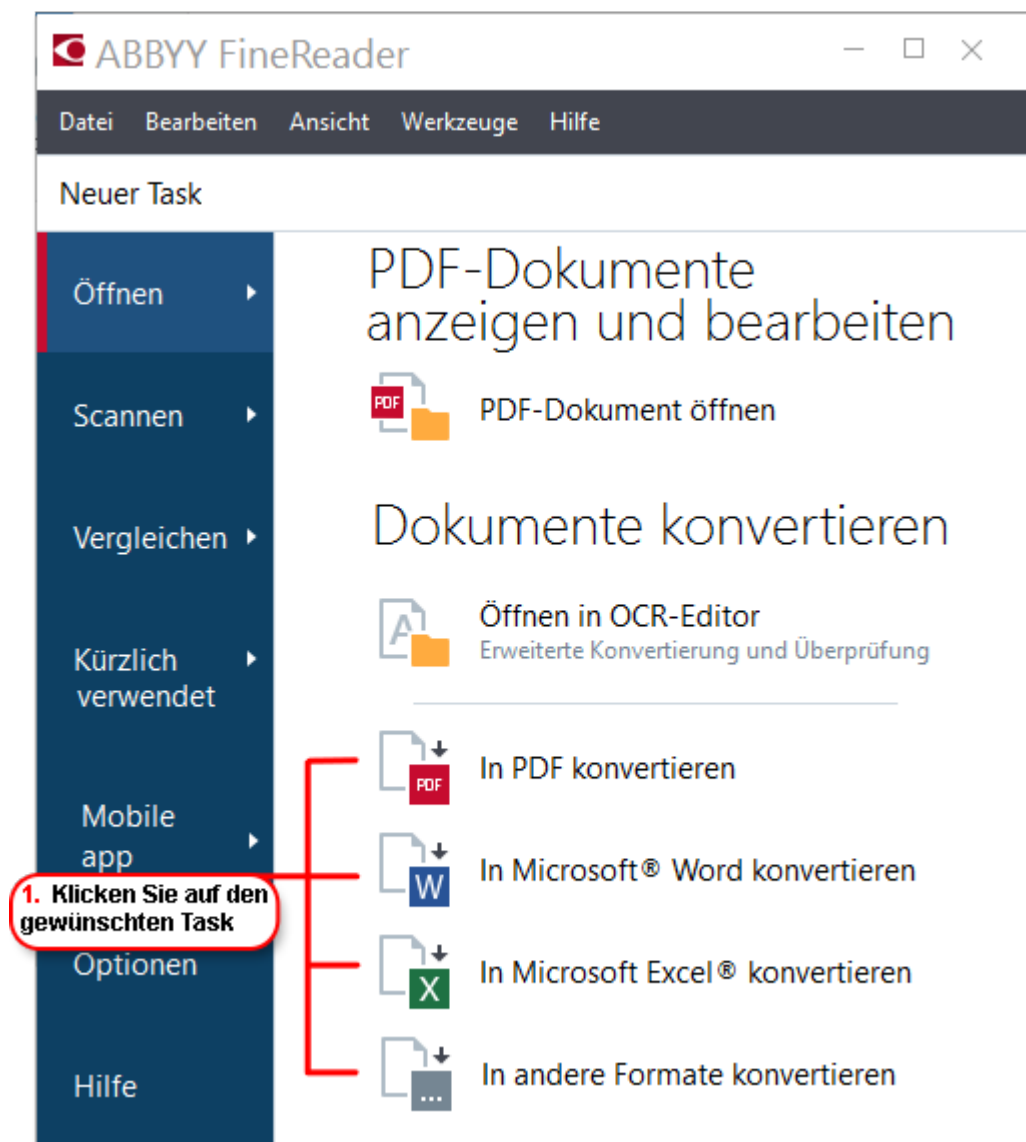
ABBYY FineReader

Datei Bearbeiten Ansicht Werkzeuge Hilfe

Neuer Task

Öffnen

Scannen

Vergleichen

Kürzlich verwendet

Mobile app

1. Klicken Sie auf den gewünschten Task

Optionen

Hilfe

PDF-Dokumente anzeigen und bearbeiten

PDF

PDF-Dokument öffnen

Dokumente konvertieren

Öffnen in OCR-Editor
Erweiterte Konvertierung und Überprüfung

PDF
In PDF konvertieren

W
In Microsoft® Word konvertieren

X
In Microsoft Excel® konvertieren

...
In andere Formate konvertieren